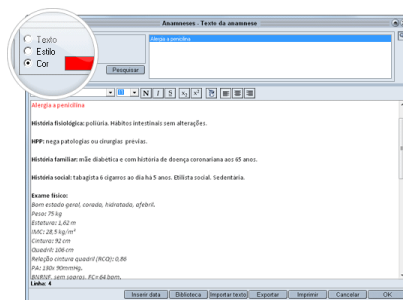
Anamneses - Texto da anamnese

Texto
Estilo
Cor

Pesquisar

Alergia a penicilina

N I S

Alergia a penicilina

História fisiológica: poliúria. Hábitos intestinais sem alterações.

HPP: nega patologias ou cirurgias prévias.

História familiar: mãe diabética e com história de doença coronariana aos 65 anos.

História social: tabagista 6 cigarros ao dia há 5 anos. Etilista social. Sedentária.

Exame físico:
Bom estado geral, corada, hidratada, afebril.
Peso: 75 kg
Estatura: 1,62 m
IMC: 28,5 kg/m²
Cintura: 92 cm
Quadril: 106 cm
Relação cintura quadril (RCQ): 0,86
PA: 130x 90mmHg,
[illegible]

Linha: 4

Inserir data | Biblioteca | Importar texto | Exportar | Imprimir | Cancelar | OK